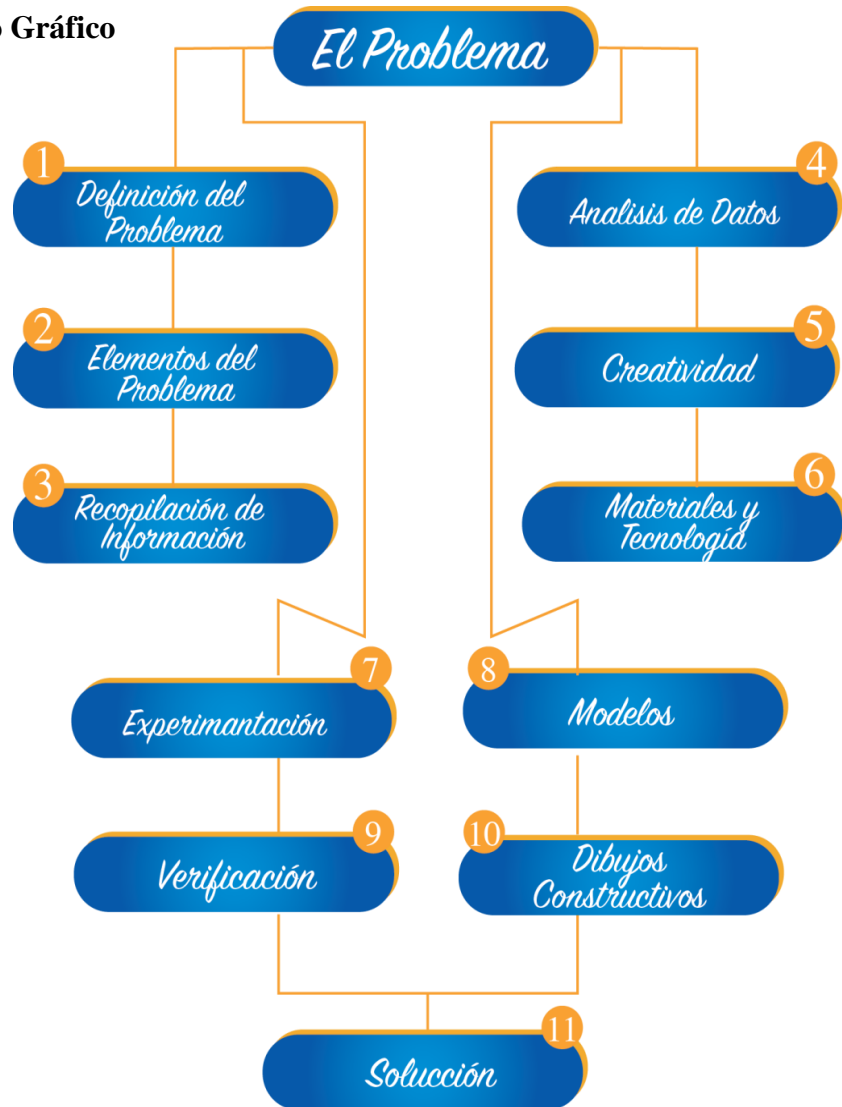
o Gráfico

El Problema

1 Definición del Problema

4 Analisis de Datos

2 Elementos del Problema

5 Creatividad

3 Recopilación de Información

6 Materiales y Tecnologíá

7 Experimantación

8 Modelos

9 Verificación

10 Dibujos Constructivos

11 Solucción